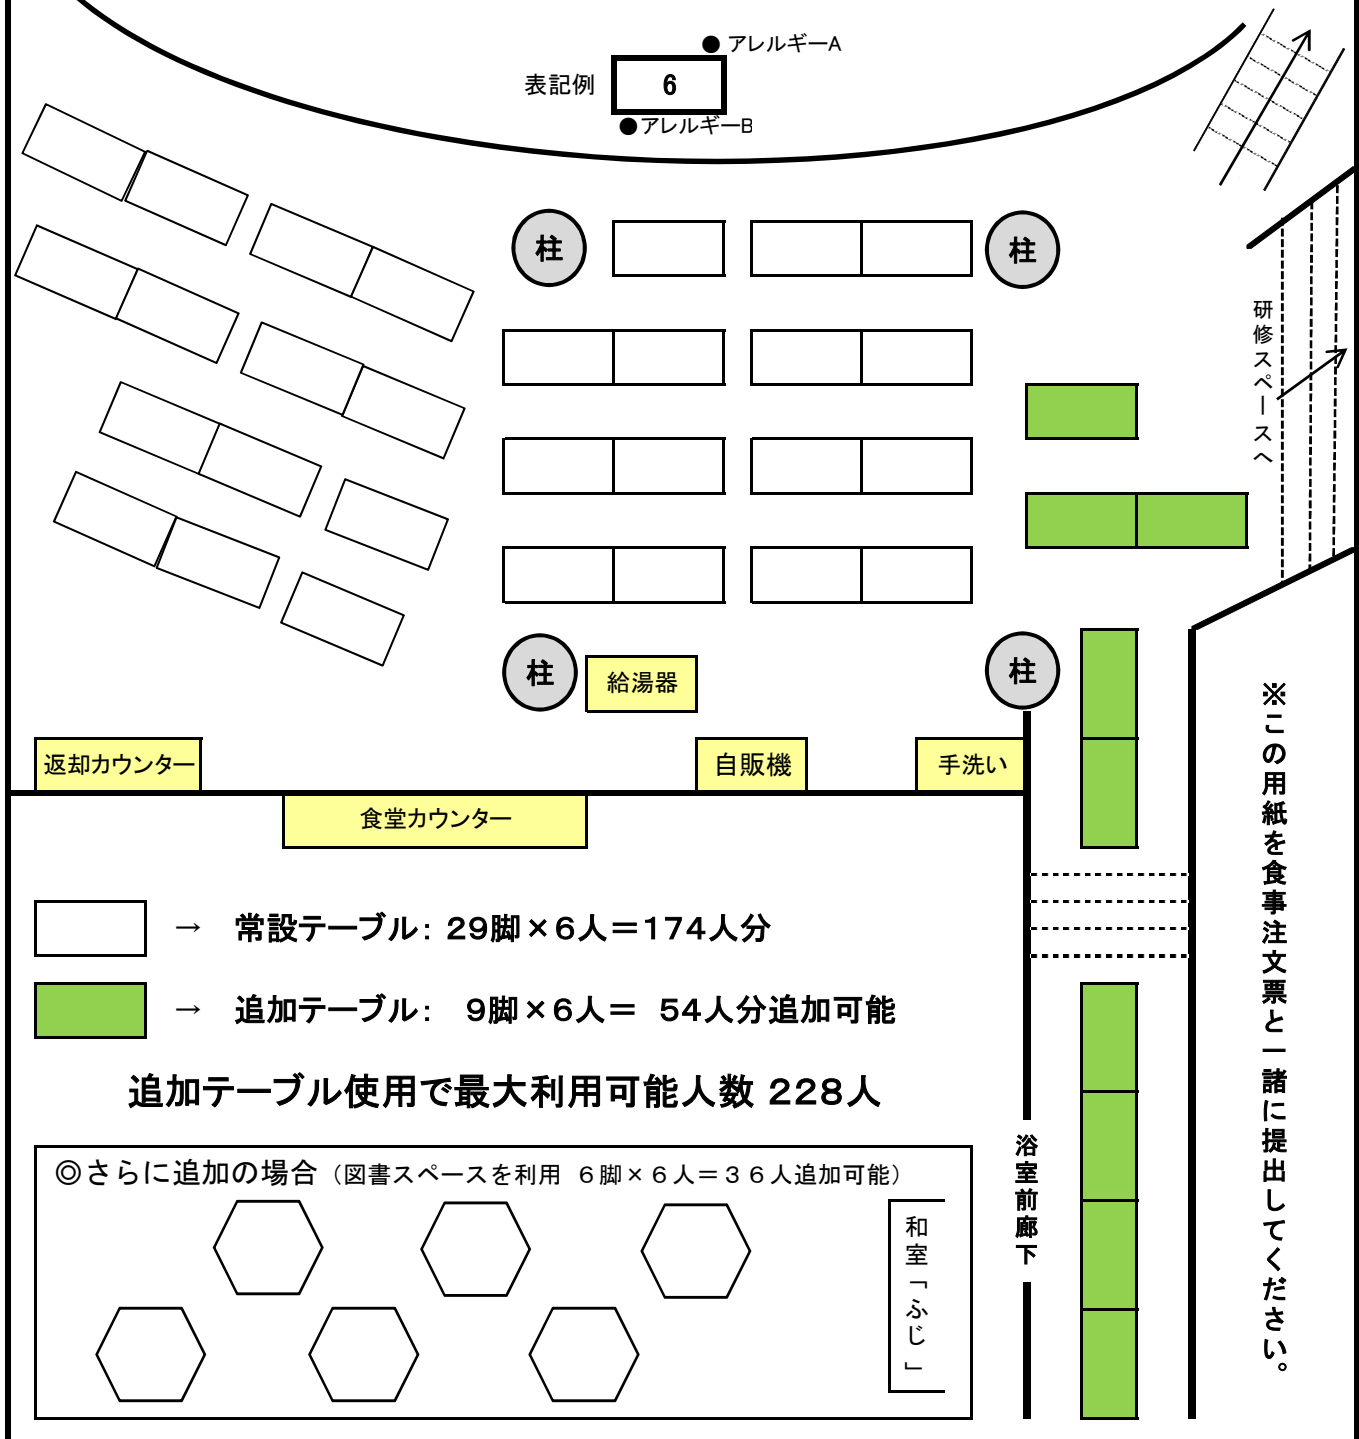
● アレルギーA
表記例 6
● アレルギーB

柱
柱
研修スペースへ
柱
給湯器
柱
返却カウンター
自販機
手洗い
食堂カウンター

→ 常設テーブル：29脚×6人＝174人分
→ 追加テーブル： 9脚×6人＝ 54人分追加可能

追加テーブル使用で最大利用可能人数 228人

◎さらに追加の場合（図書スペースを利用 ６脚×６人＝３６人追加可能）
和室「ふじ」
浴室前廊下
※この用紙を食事注文票と一緒に提出してください。